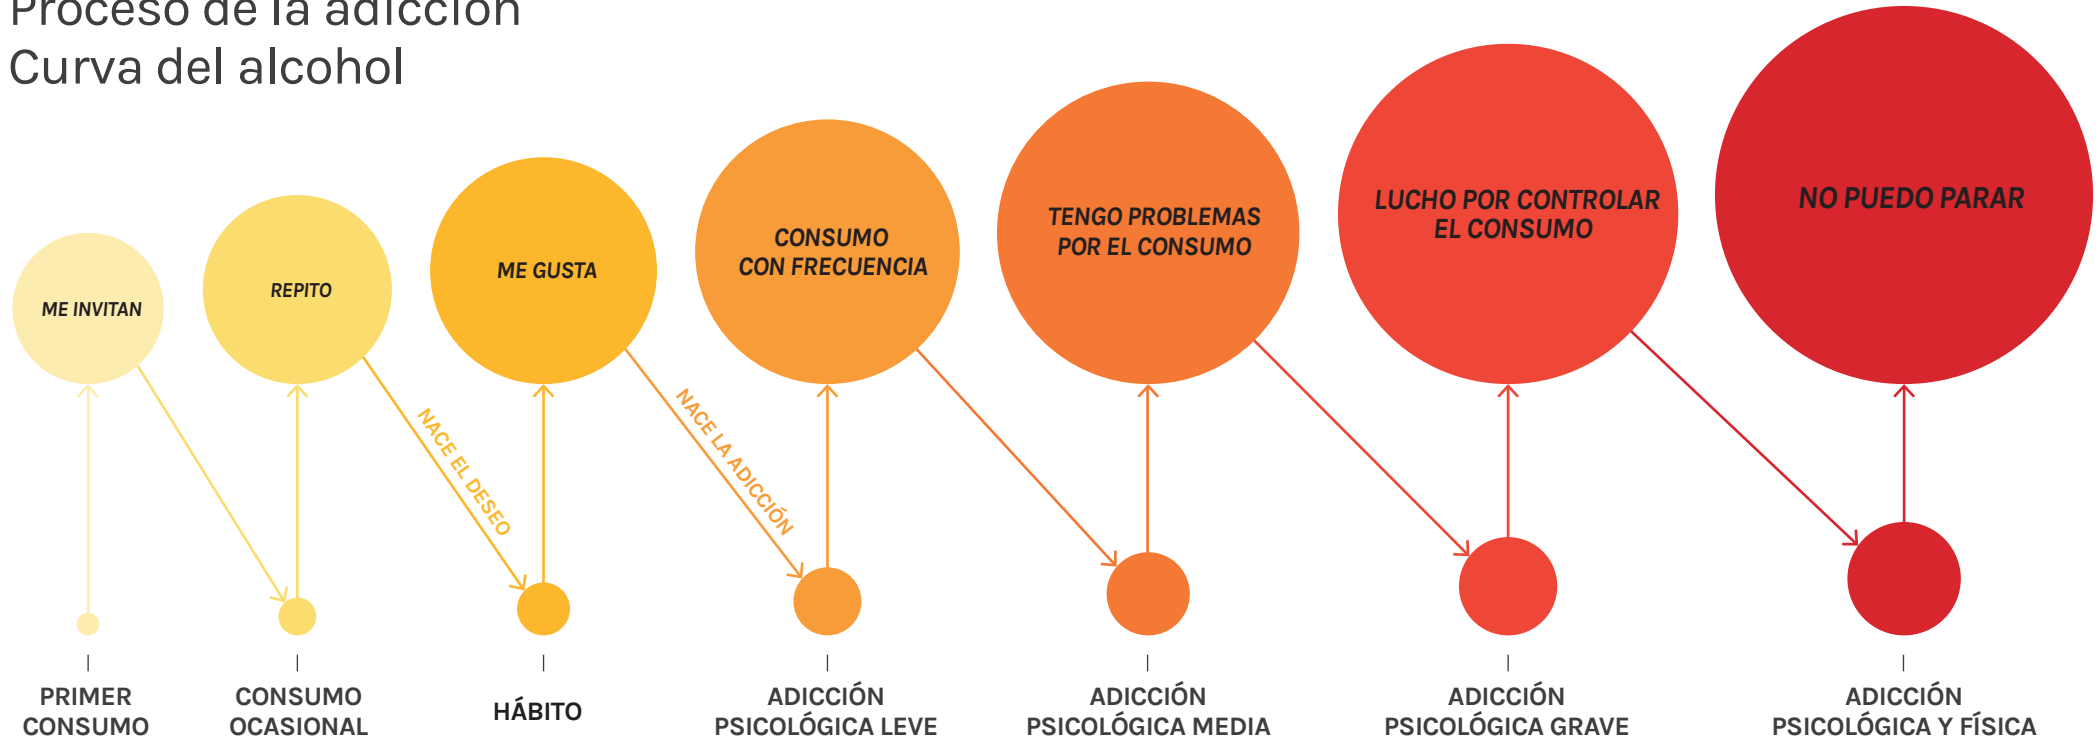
Proceso de la adicción
Curva del alcohol

ME INVITAN

REPITO

ME GUSTA

CONSUMO CON FRECUENCIA

TENGO PROBLEMAS POR EL CONSUMO

LUCHO POR CONTROLAR EL CONSUMO

NO PUEDO PARAR

NACE EL DESEO

NACE LA ADICCIÓN

PRIMER CONSUMO

CONSUMO OCASIONAL

HÁBITO

ADICCIÓN PSICOLÓGICA LEVE

ADICCIÓN PSICOLÓGICA MEDIA

ADICCIÓN PSICOLÓGICA GRAVE

ADICCIÓN PSICOLÓGICA Y FÍSICA